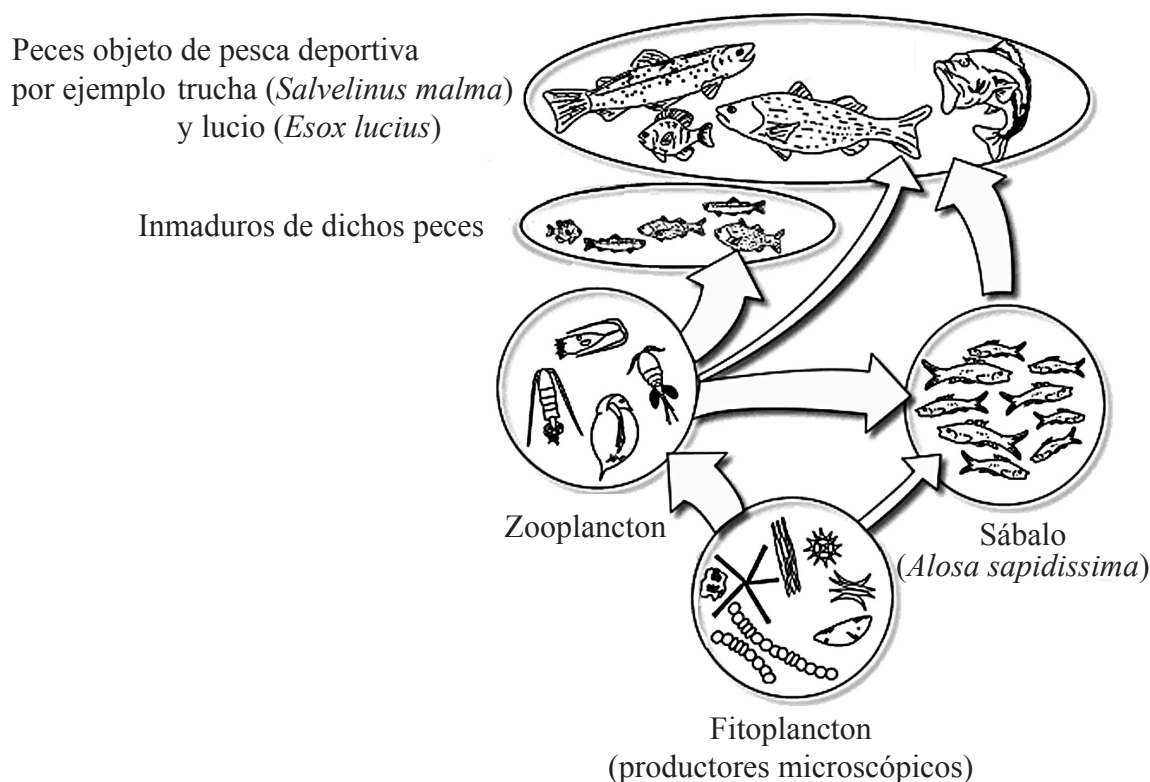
Peces objeto de pesca deportiva por ejemplo trucha (*Salvelinus malma*) y lucio (*Esox lucius*)

Inmaduros de dichos peces

Zooplancton

Sábalo (*Alosa sapidissima*)

Fitoplancton (productores microscópicos)